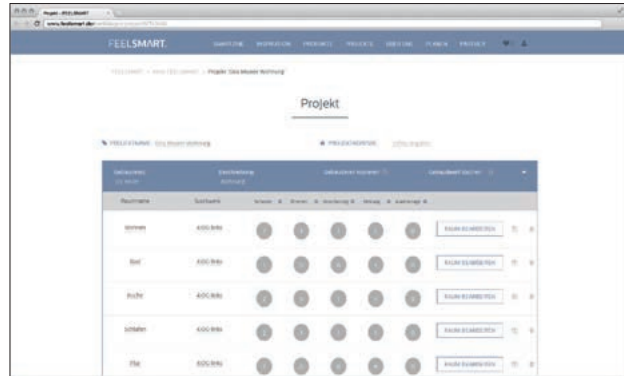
Projekt - FEELSMART

www.feelsmart.de/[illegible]

FEELSMART.

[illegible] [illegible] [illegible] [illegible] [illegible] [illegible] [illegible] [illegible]

FEELSMART > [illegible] > Projekt 'Die Neue Wohnung'

Projekt

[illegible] Die Neue Wohnung

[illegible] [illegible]

| Raumname | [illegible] | | | | | | |
|---|---|---|---|---|---|---|---|
| Wohnen | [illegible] | | | | | | RAUM BEARBEITEN |
| Bad | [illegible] | | | | | | RAUM BEARBEITEN |
| Küche | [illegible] | | | | | | RAUM BEARBEITEN |
| Schlafen | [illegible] | | | | | | RAUM BEARBEITEN |
| Flur | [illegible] | | | | | | RAUM BEARBEITEN |